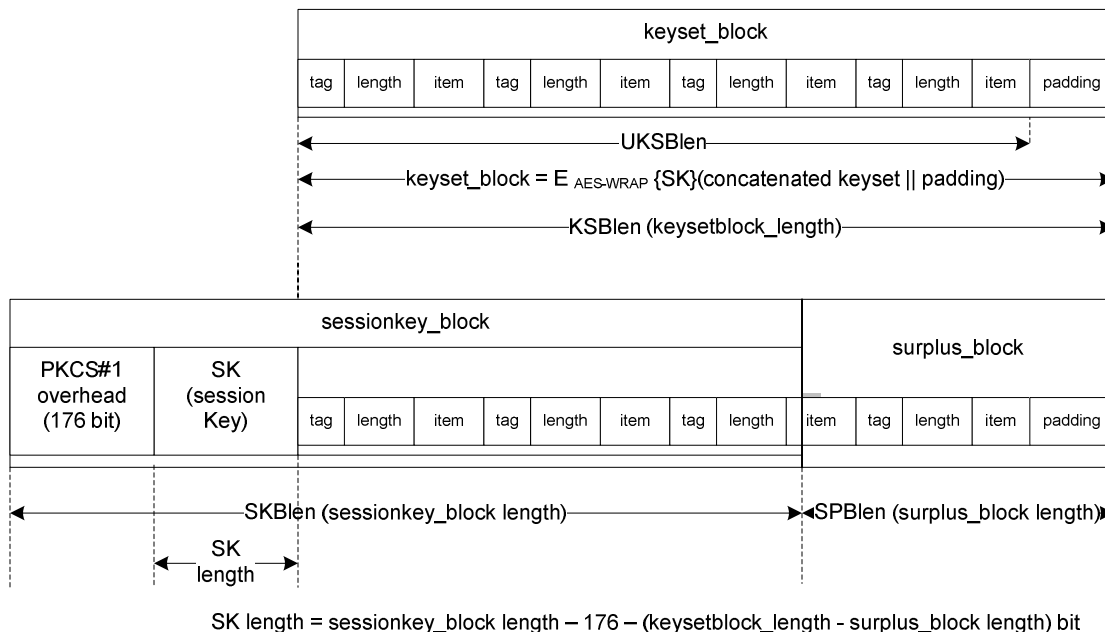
keyset_block

| tag | length | item | tag | length | item | tag | length | item | tag | length | item | padding |
|---|---|---|---|---|---|---|---|---|---|---|---|---|

UKSBlen

keyset_block = E $_{AES\text{-}WRAP}$ {SK}(concatenated keyset || padding)

KSBlen (keysetblock_length)

sessionkey_block

surplus_block

| PKCS#1 overhead (176 bit) | SK (session Key) | tag | length | item | tag | length | item | tag | length | item | tag | length | item | padding |
|---|---|---|---|---|---|---|---|---|---|---|---|---|---|---|

SKBlen (sessionkey_block length)

SPBlen (surplus_block length)

SK length

SK length = sessionkey_block length – 176 – (keysetblock_length - surplus_block length) bit